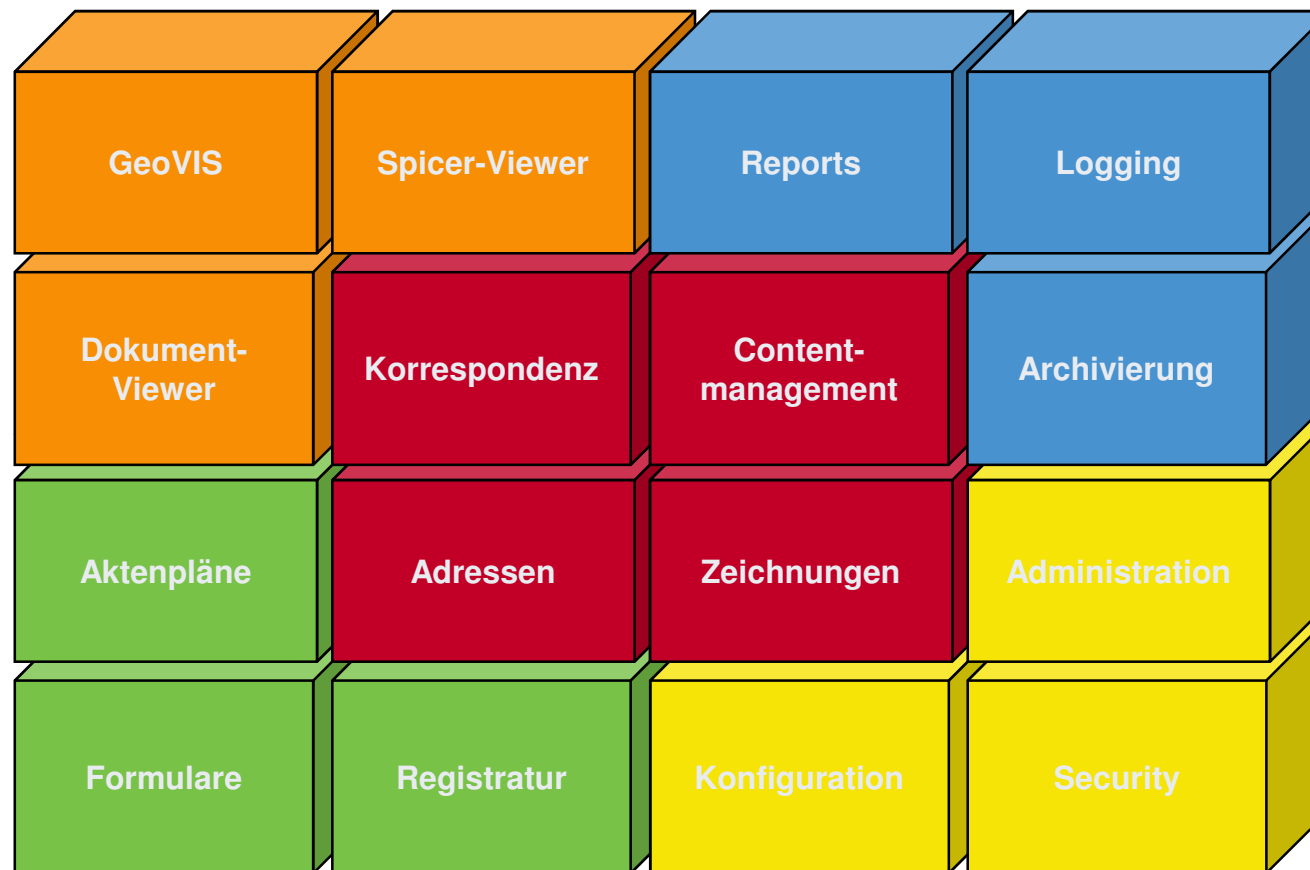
GeoVIS

Spicer-Viewer

Reports

Logging

Dokument-Viewer

Korrespondenz

Content-management

Archivierung

Aktenpläne

Adressen

Zeichnungen

Administration

Formulare

Registratur

Konfiguration

Security